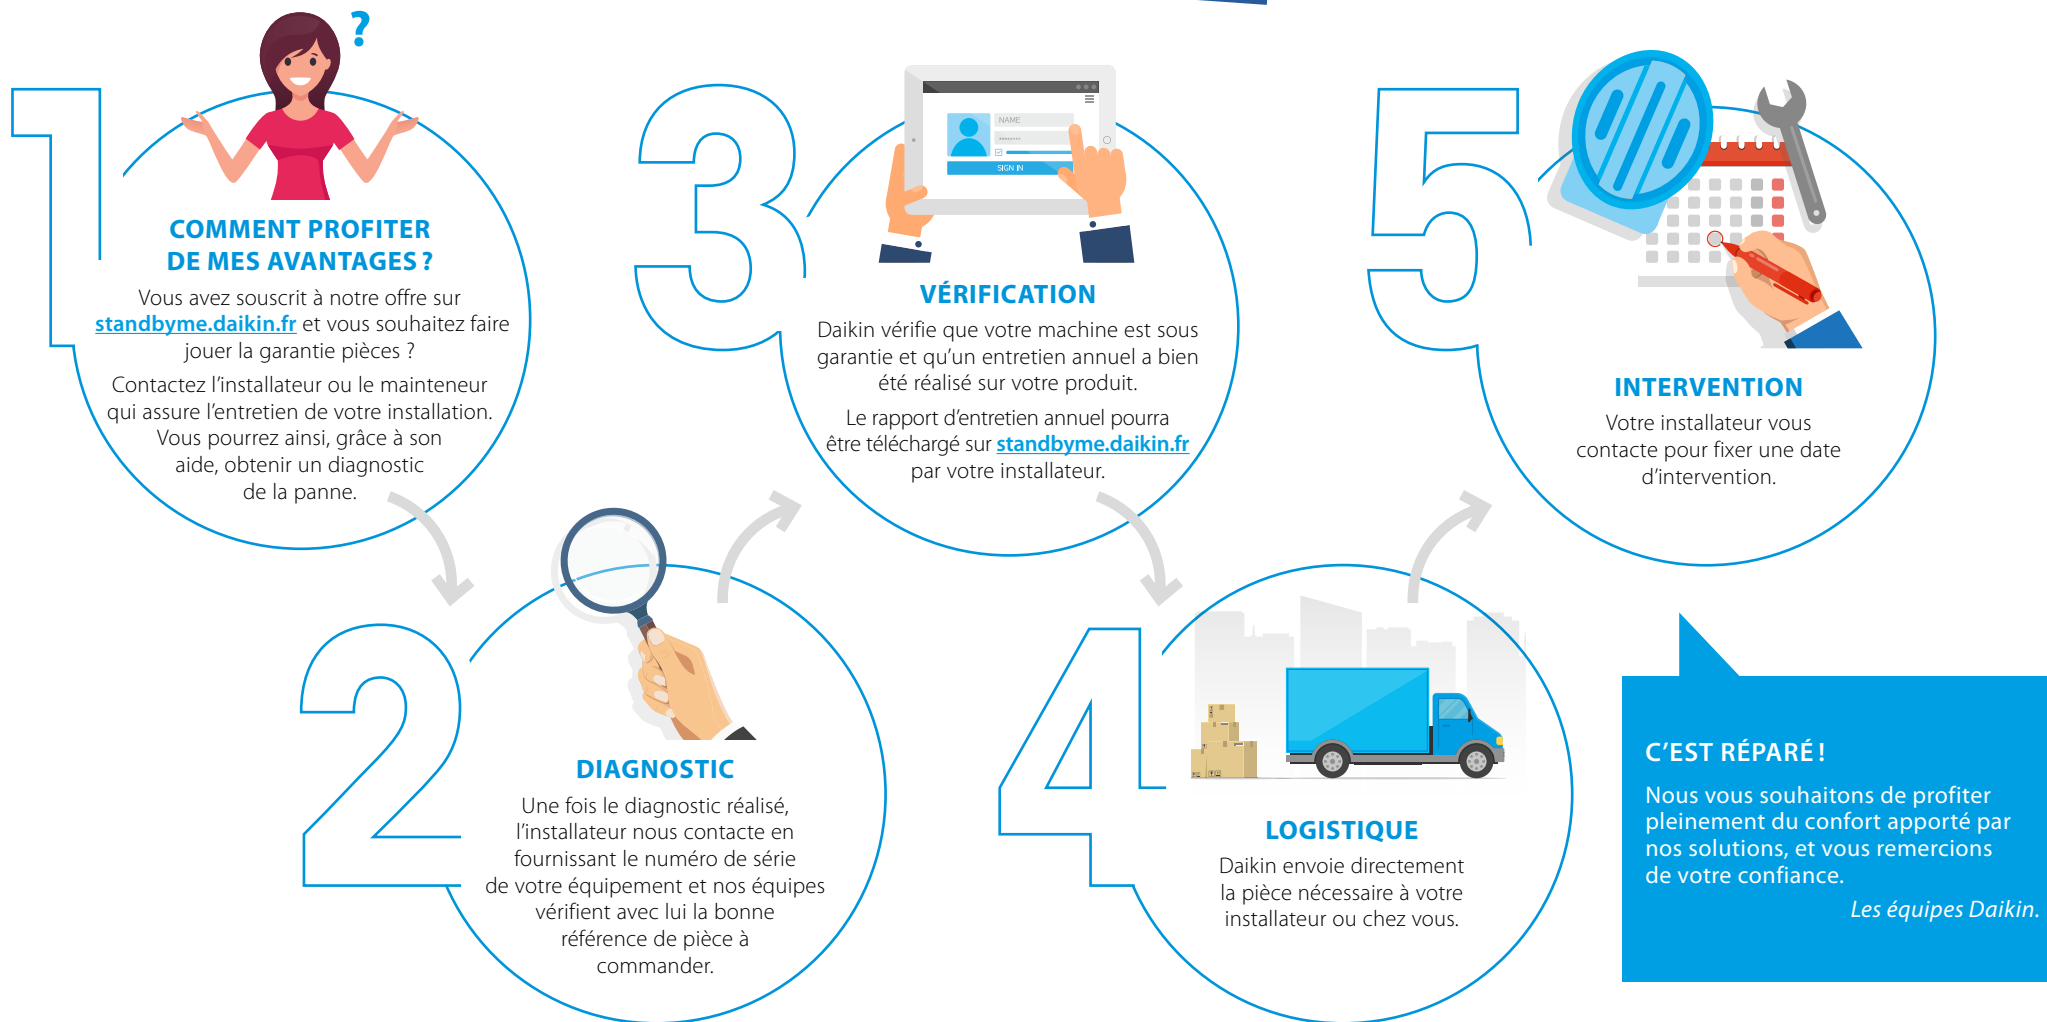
1

?

COMMENT PROFITER DE MES AVANTAGES ?

Vous avez souscrit à notre offre sur standbyme.daikin.fr et vous souhaitez faire jouer la garantie pièces ?

Contactez l'installateur ou le mainteneur qui assure l'entretien de votre installation. Vous pourrez ainsi, grâce à son aide, obtenir un diagnostic de la panne.

2

DIAGNOSTIC

Une fois le diagnostic réalisé, l'installateur nous contacte en fournissant le numéro de série de votre équipement et nos équipes vérifient avec lui la bonne référence de pièce à commander.

3

NAME

SIGN IN

VÉRIFICATION

Daikin vérifie que votre machine est sous garantie et qu'un entretien annuel a bien été réalisé sur votre produit.

Le rapport d'entretien annuel pourra être téléchargé sur standbyme.daikin.fr par votre installateur.

4

LOGISTIQUE

Daikin envoie directement la pièce nécessaire à votre installateur ou chez vous.

5

INTERVENTION

Votre installateur vous contacte pour fixer une date d'intervention.

C'EST RÉPARÉ !

Nous vous souhaitons de profiter pleinement du confort apporté par nos solutions, et vous remercions de votre confiance.

Les équipes Daikin.